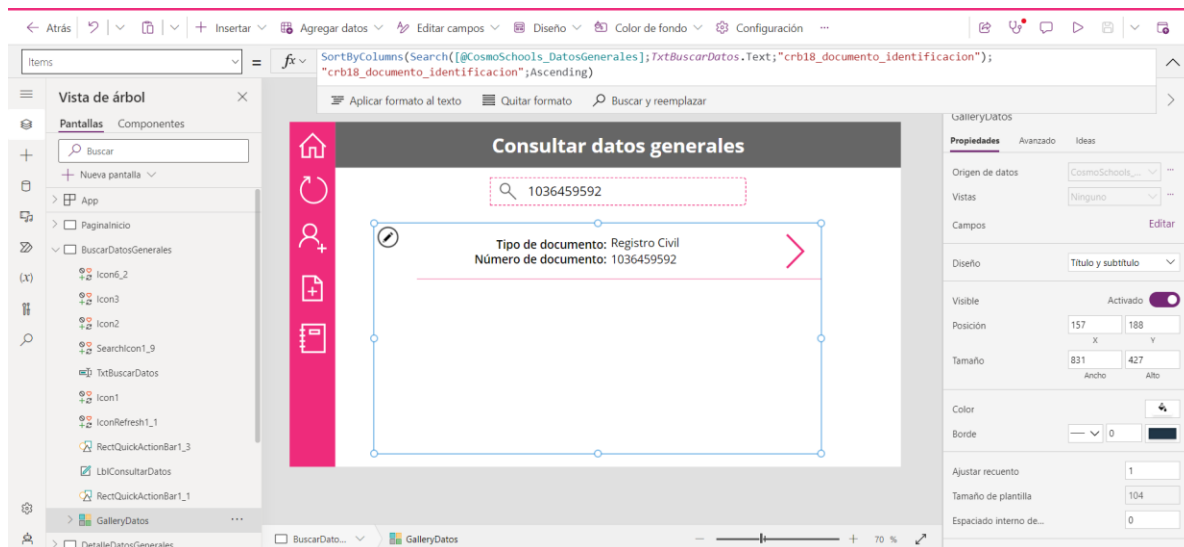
← Atrás | Insertar | Agregar datos | Editar campos | Diseño | Color de fondo | Configuración ···

Items | = | fx | SortByColumns(Search([@CosmoSchools_DatosGenerales];TxtBuscarDatos.Text;"crb18_documento_identificacion");"crb18_documento_identificacion";Ascending)

Aplicar formato al texto | Quitar formato | Buscar y reemplazar

Vista de árbol

Pantallas | Componentes

Buscar

+ Nueva pantalla

App

PaginaInicio

BuscarDatosGenerales

Icon6_2

Icon3

Icon2

SearchIcon1_9

TxtBuscarDatos

Icon1

IconRefresh1_1

RectQuickActionBar1_3

LblConsultarDatos

RectQuickActionBar1_1

GalleryDatos

DetalleDatosGenerales

Consultar datos generales

1036459592

Tipo de documento: Registro Civil
Número de documento: 1036459592

BuscarDato... | GalleryDatos | 70 %

GalleryDatos

Propiedades | Avanzado | Ideas

Origen de datos | CosmoSchools_...

Vistas | Ninguno

Campos | Editar

Diseño | Título y subtítulo

Visible | Activado

Posición | 157 | 188 | X | Y

Tamaño | 831 | 427 | Ancho | Alto

Color

Borde | 0

Ajustar recuento | 1

Tamaño de plantilla | 104

Espaciado interno de... | 0